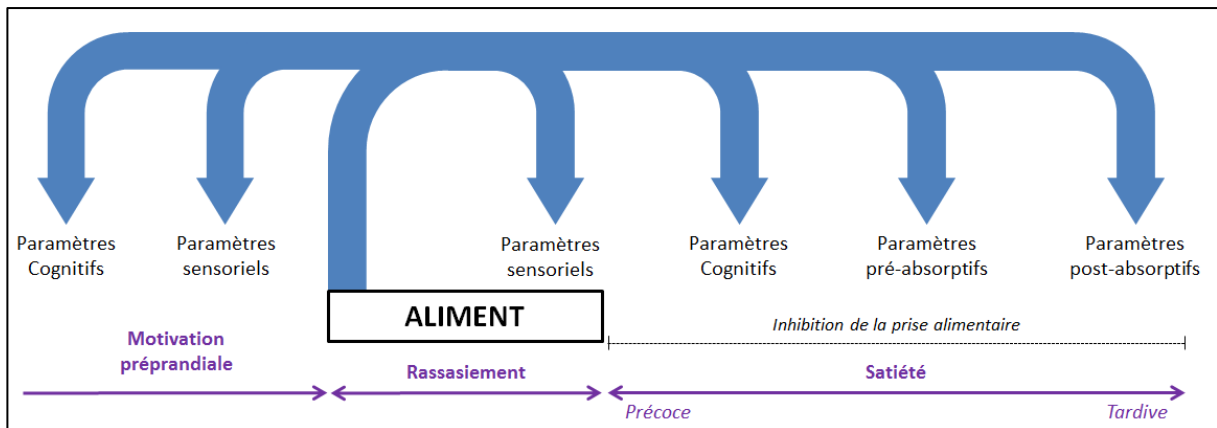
Paramètres Cognitifs

Paramètres sensoriels

Paramètres sensoriels

Paramètres Cognitifs

Paramètres pré-absorptifs

Paramètres post-absorptifs

ALIMENT

Inhibition de la prise alimentaire

Motivation préprandiale

Rassasiement

Satiété

Précoce

Tardive